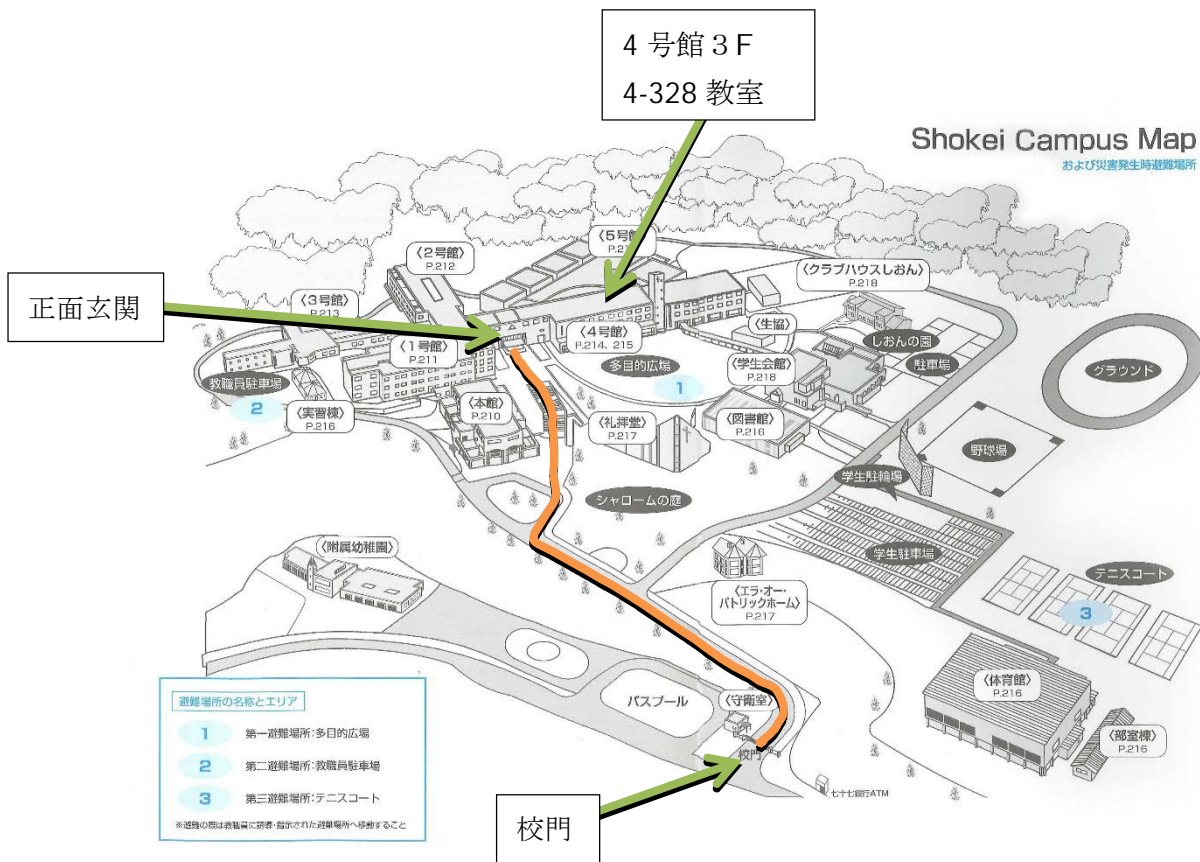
4 号館３F
4-328 教室

Shokei Campus Map
および災害発生時避難場所

正面玄関

〈2号館〉
P.212

〈5号館〉
P.21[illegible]

〈クラブハウスしおん〉
P.218

〈3号館〉
P.213

〈1号館〉
P.211

〈4号館〉
P.214, 215

〈生協〉

しおんの園

駐車場

グラウンド

多目的広場

1

〈学生会館〉
P.218

教職員駐車場

2

〈実習棟〉
P.216

〈本館〉
P.210

〈礼拝堂〉
P.217

〈図書館〉
P.216

野球場

学生駐輪場

シャロームの庭

〈附属幼稚園〉

学生駐車場

〈エラ・オー・パトリックホーム〉
P.217

テニスコート

3

避難場所の名称とエリア

1 第一避難場所：多目的広場

2 第二避難場所：教職員駐車場

3 第三避難場所：テニスコート

※避難の際は避難員に誘導・指示された避難場所へ移動すること

バスプール

〈守衛室〉

校門

〈体育館〉
P.216

〈部室棟〉
P.216

七十七銀行ATM

校門